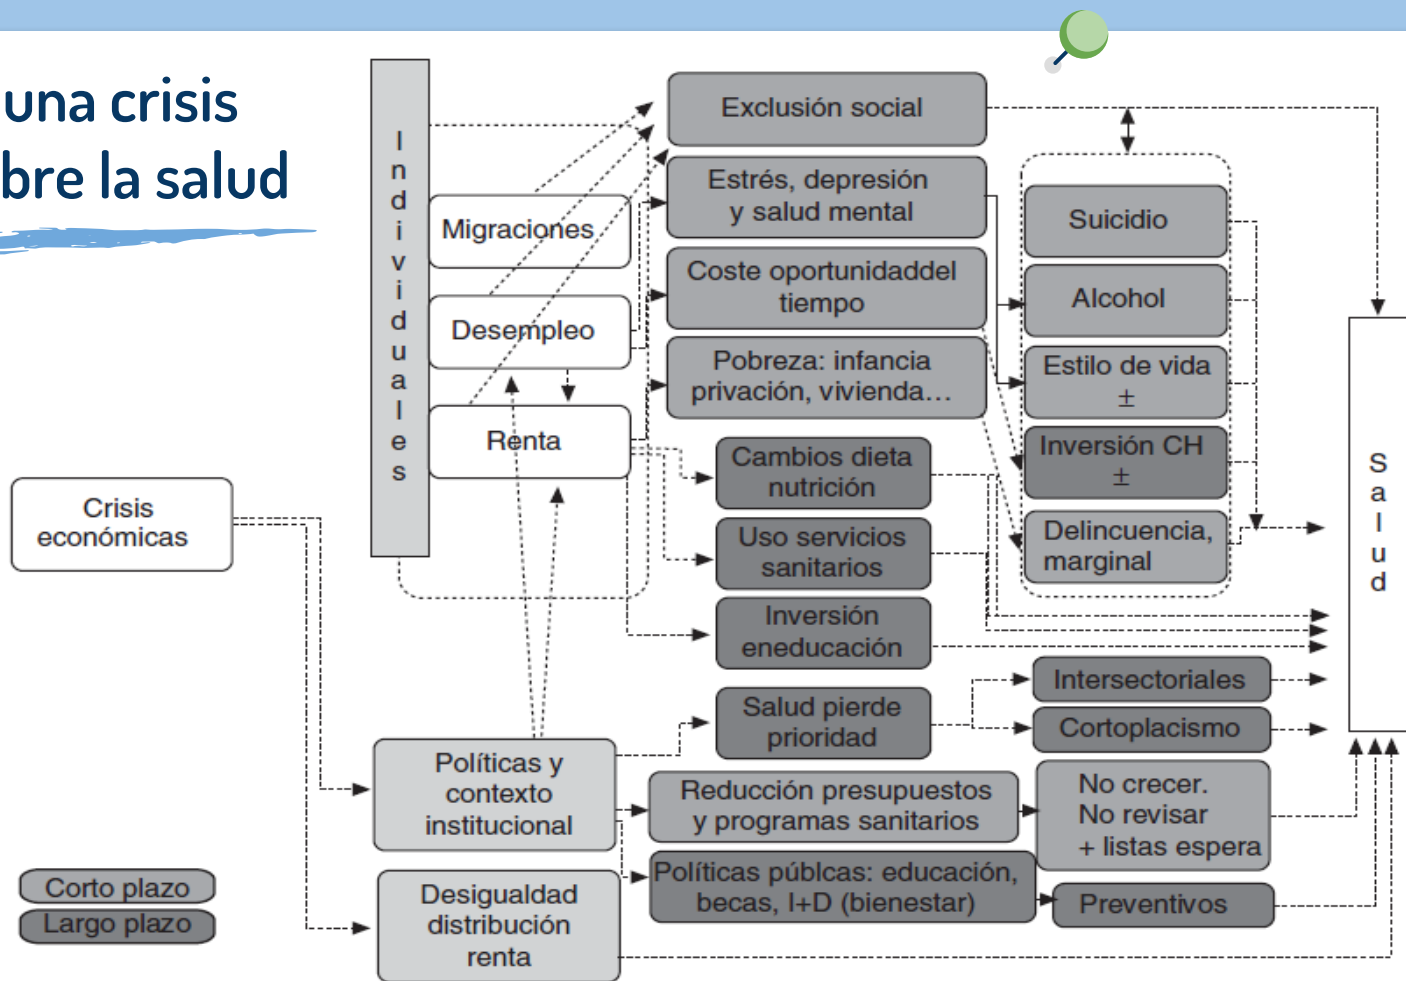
una crisis
bre la salud

Individuales

Migraciones

Desempleo

Renta

Crisis económicas

Exclusión social

Estrés, depresión y salud mental

Coste oportunidaddel tiempo

Pobreza: infancia privación, vivienda...

Cambios dieta nutrición

Uso servicios sanitarios

Inversión eneducación

Salud pierde prioridad

Suicidio

Alcohol

Estilo de vida ±

Inversión CH ±

Delincuencia, marginal

Intersectoriales

Cortoplacismo

Salud

Políticas y contexto institucional

Reducción presupuestos y programas sanitarios

No crecer. No revisar + listas espera

Políticas públcas: educación, becas, I+D (bienestar)

Preventivos

Desigualdad distribución renta

Corto plazo

Largo plazo